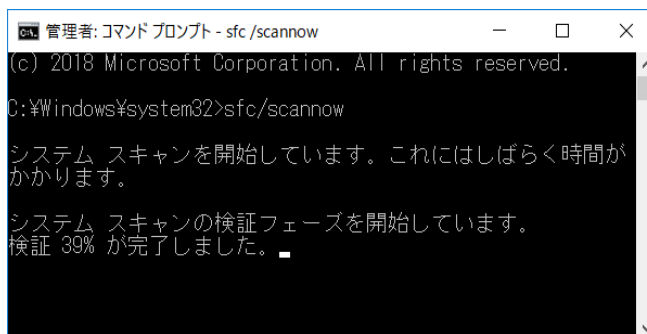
管理者: コマンド プロンプト - sfc /scannow

(c) 2018 Microsoft Corporation. All rights reserved.

C:¥Windows¥system32>sfc/scannow

システム スキャンを開始しています。これにはしばらく時間がかかります。

システム スキャンの検証フェーズを開始しています。
検証 39% が完了しました。